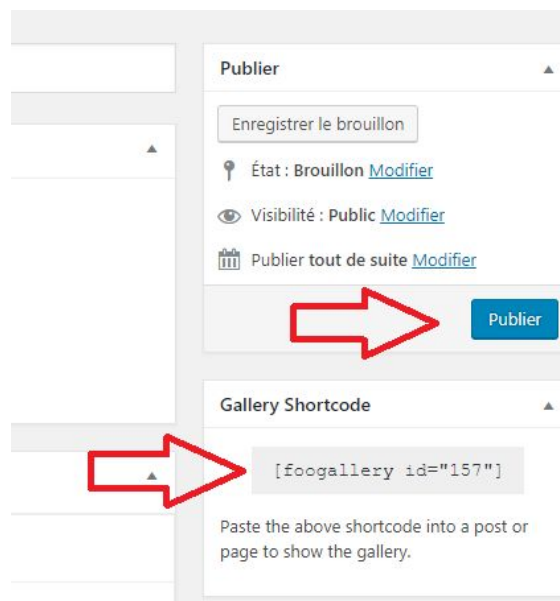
Publier

Enregistrer le brouillon

État : Brouillon Modifier

Visibilité : Public Modifier

Publier tout de suite Modifier

Publier

Gallery Shortcode

[foogallery id="157"]

Paste the above shortcode into a post or page to show the gallery.